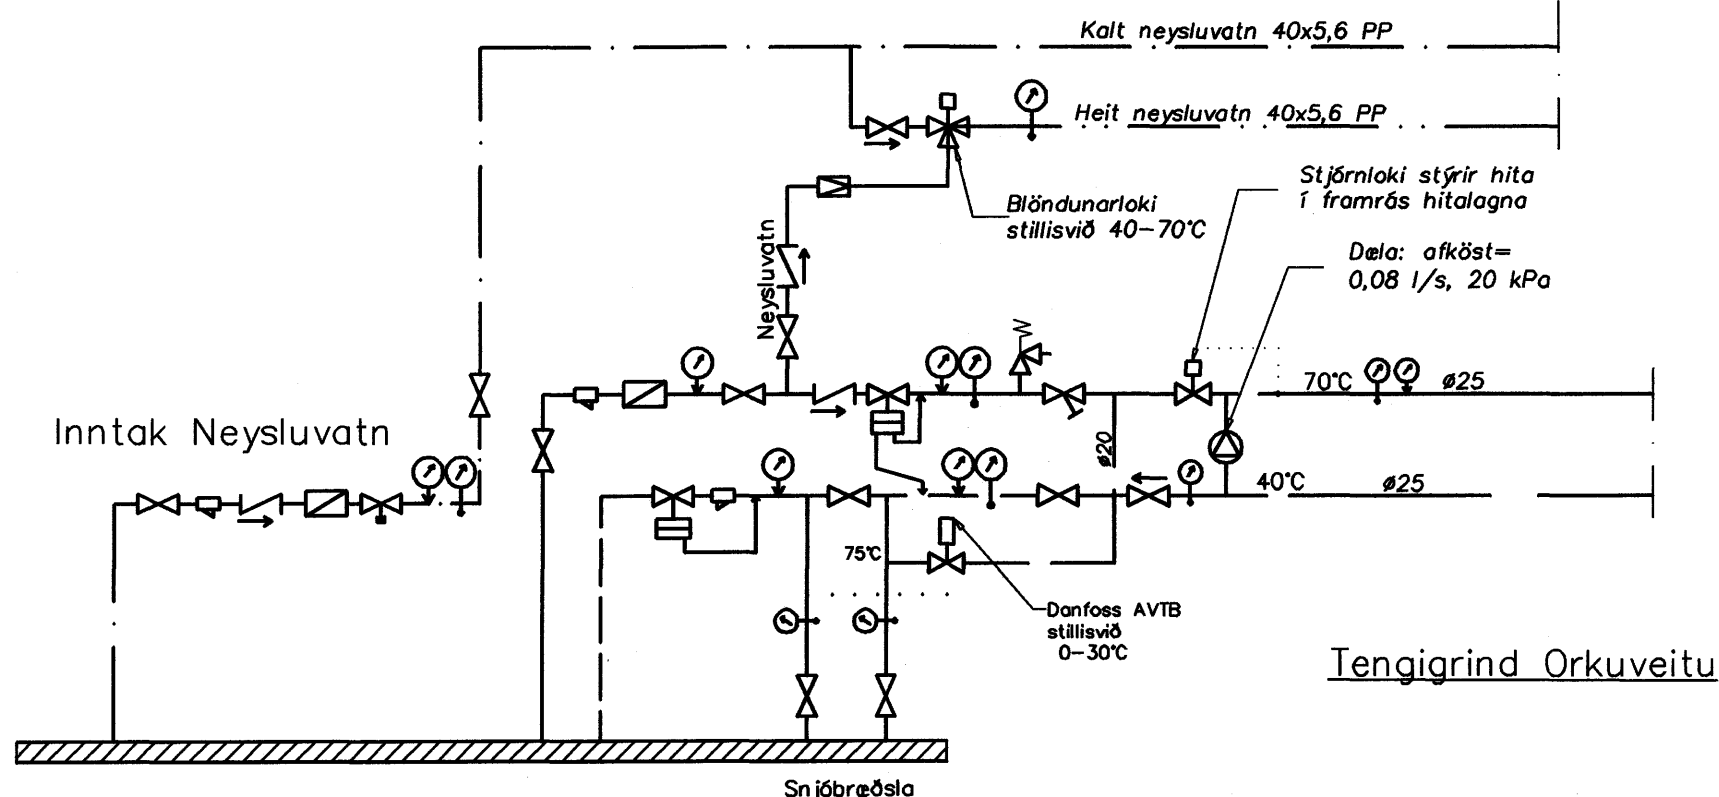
Kalt neysluvatn 40x5,6 PP

Heit neysluvatn 40x5,6 PP

Blöndunarloki
stillisvið 40–70°C

Stjórnloki stýrir hita
í framrás hitalagna

Dæla: afköst=
0,08 l/s, 20 kPa

Neysluvatn

Inntak Neysluvatn

70°C

ø25

ø20

40°C

ø25

75°C

Danfoss AVTB
stillisvið
0–30°C

Tengigrind Orkuveitu

Snjóbræðsla